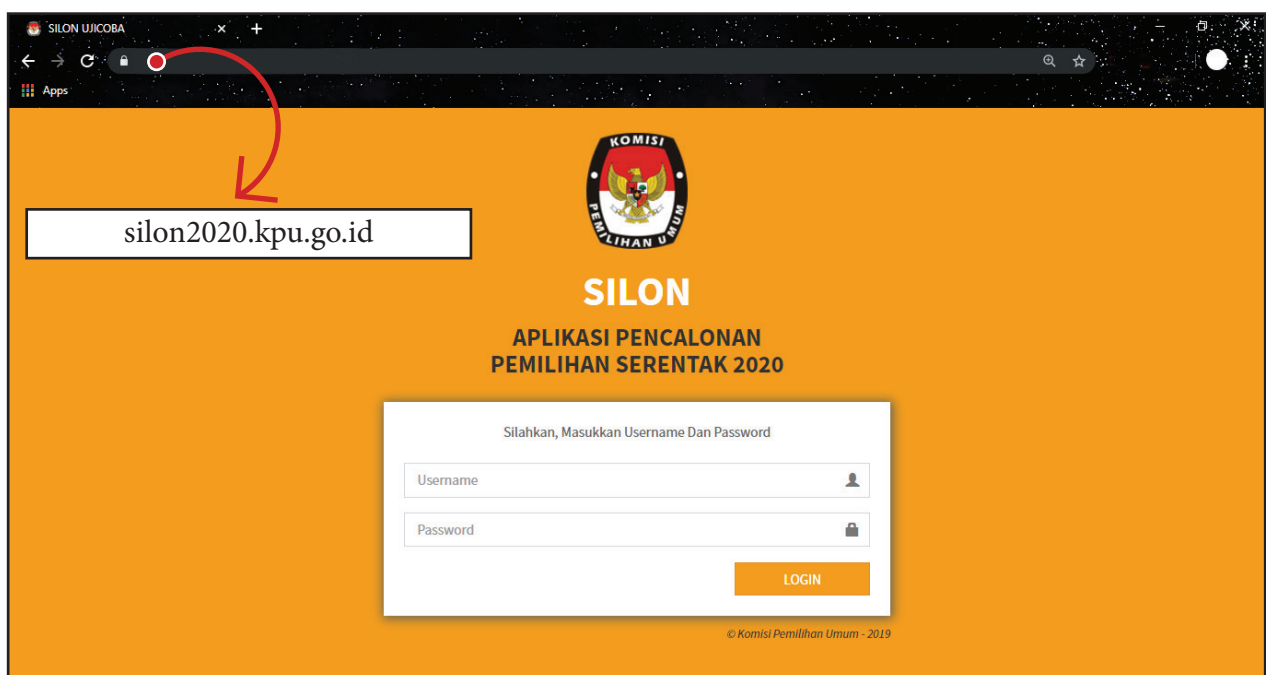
SILON UJICOBA ×

Apps

silon2020.kpu.go.id

KOMISI PEMILIHAN UMUM

SILON

APLIKASI PENCALONAN
PEMILIHAN SERENTAK 2020

Silahkan, Masukkan Username Dan Password

Username

Password

LOGIN

© Komisi Pemilihan Umum - 2019